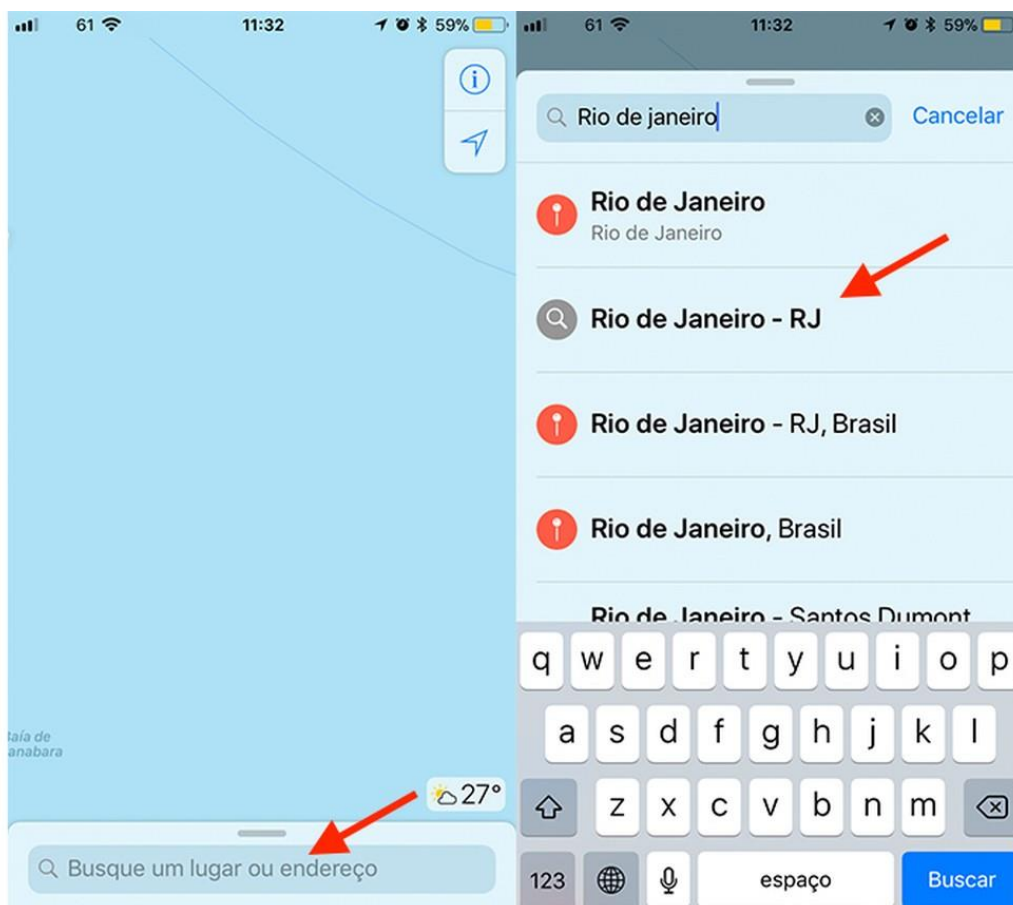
61 11:32 59%

Baía de Guanabara

27°

Busque um lugar ou endereço

61 11:32 59%

Rio de janeiro

Cancelar

Rio de Janeiro
Rio de Janeiro

Rio de Janeiro - RJ

Rio de Janeiro - RJ, Brasil

Rio de Janeiro, Brasil

Rio de Janeiro - Santos Dumont

q w e r t y u i o p
a s d f g h j k l
z x c v b n m
123 espaço Buscar